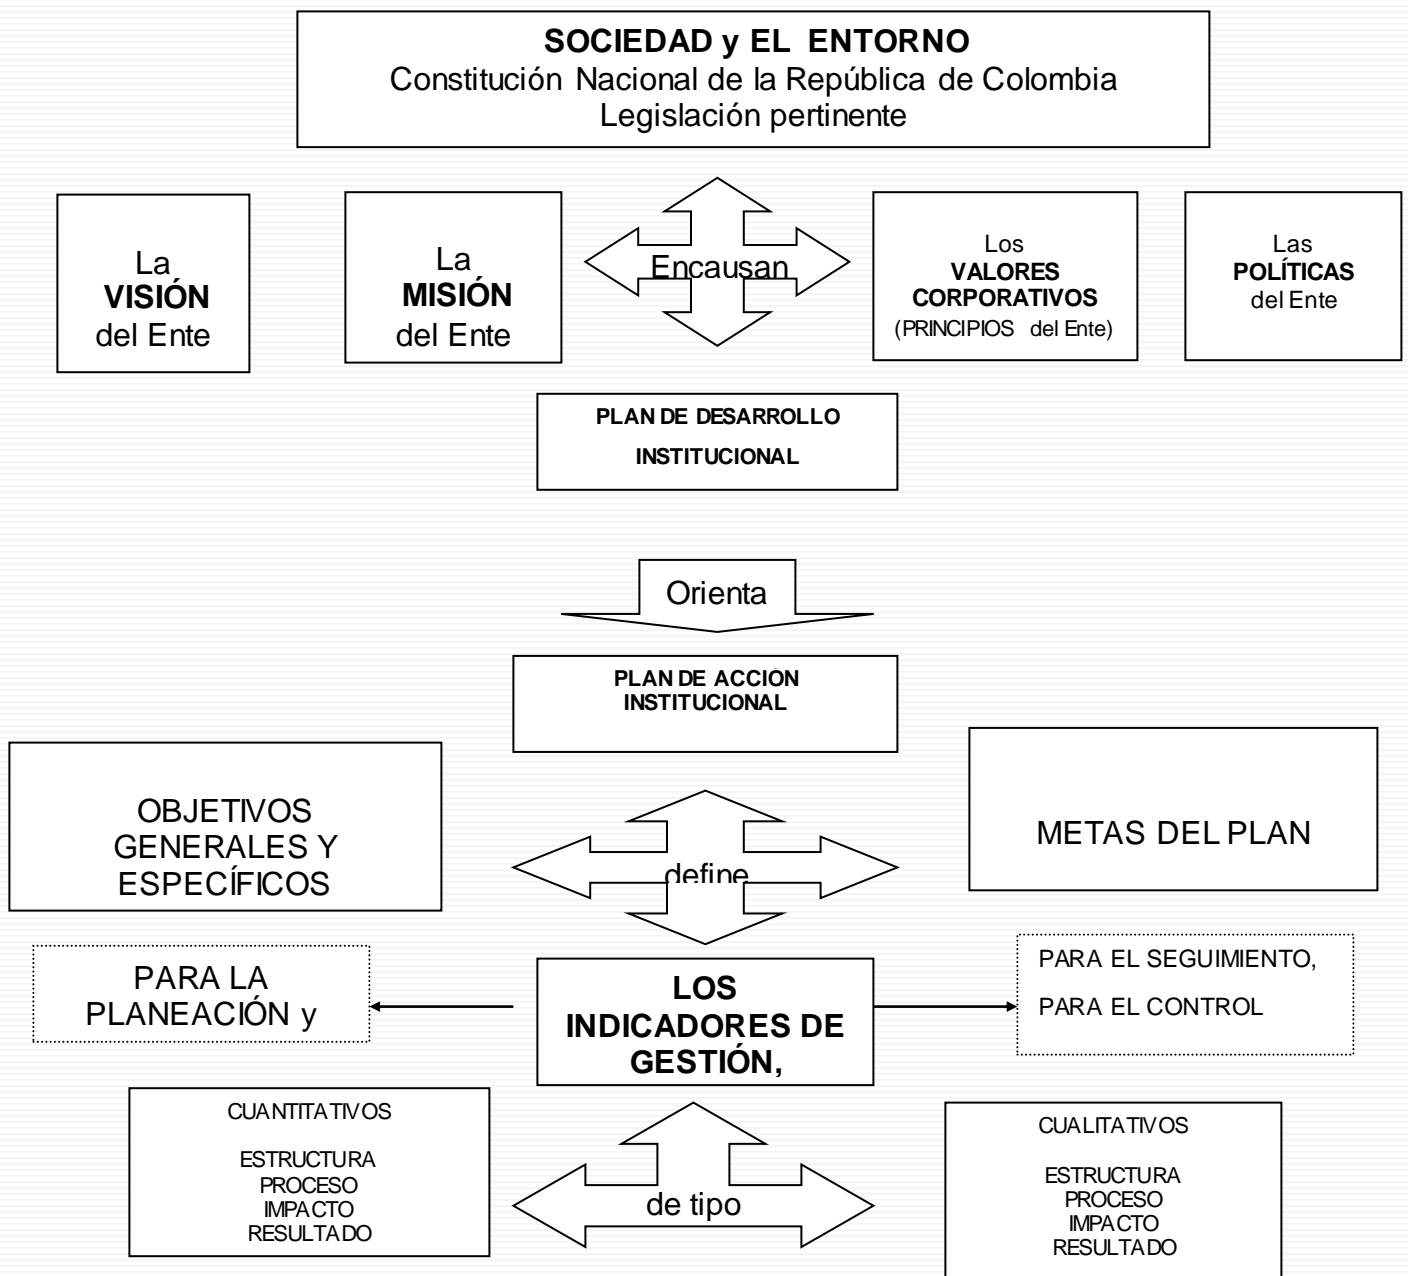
SOCIEDAD y EL ENTORNO
Constitución Nacional de la República de Colombia
Legislación pertinente

La VISIÓN del Ente

La MISIÓN del Ente

Encausan

Los VALORES CORPORATIVOS (PRINCIPIOS del Ente)

Las POLÍTICAS del Ente

PLAN DE DESARROLLO INSTITUCIONAL

Orienta

PLAN DE ACCIÓN INSTITUCIONAL

OBJETIVOS GENERALES Y ESPECÍFICOS

define

METAS DEL PLAN

PARA LA PLANEACIÓN y

LOS INDICADORES DE GESTIÓN,

PARA EL SEGUIMIENTO,
PARA EL CONTROL

CUANTITATIVOS
ESTRUCTURA
PROCESO
IMPACTO
RESULTADO

de tipo

CUALITATIVOS
ESTRUCTURA
PROCESO
IMPACTO
RESULTADO